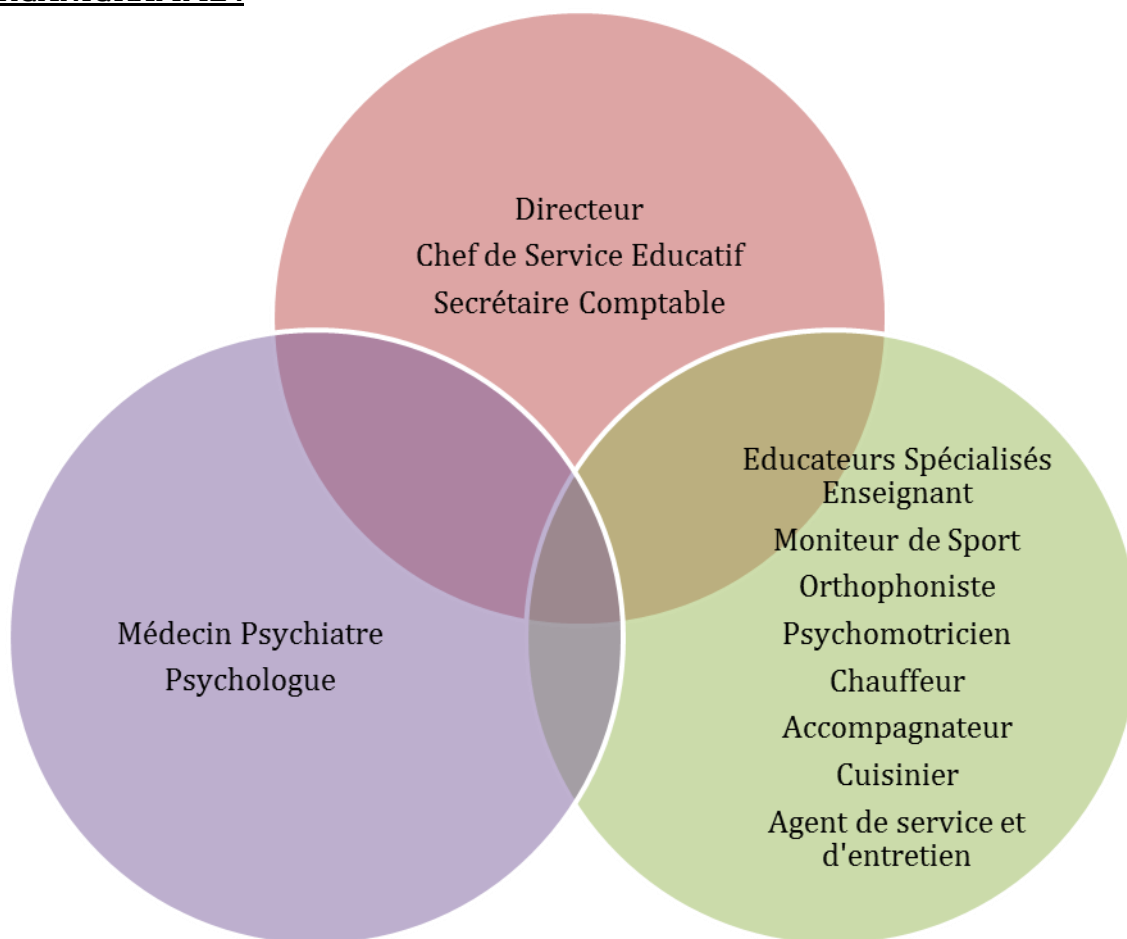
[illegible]

Directeur
Chef de Service Educatif
Secrétaire Comptable

Médecin Psychiatre
Psychologue

Educateurs Spécialisés
Enseignant
Moniteur de Sport
Orthophoniste
Psychomotricien
Chauffeur
Accompagnateur
Cuisinier
Agent de service et d'entretien